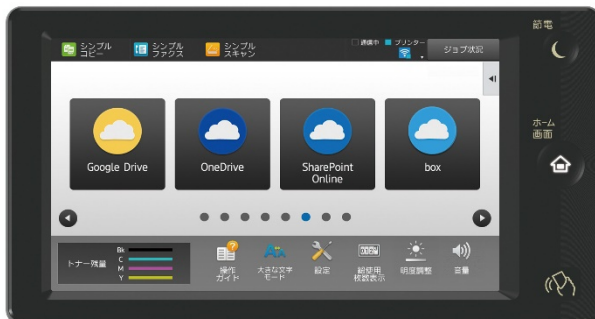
シンプル コピー

シンプル ファクス

シンプル スキャン

通信中

プリンター

ジョブ状況

節電

Google Drive

OneDrive

SharePoint Online

box

ホーム 画面

トナー残量

Bk

C

M

Y

操作 ガイド

大きな文字 モード

設定

総使用 枚数表示

明度調整

音量